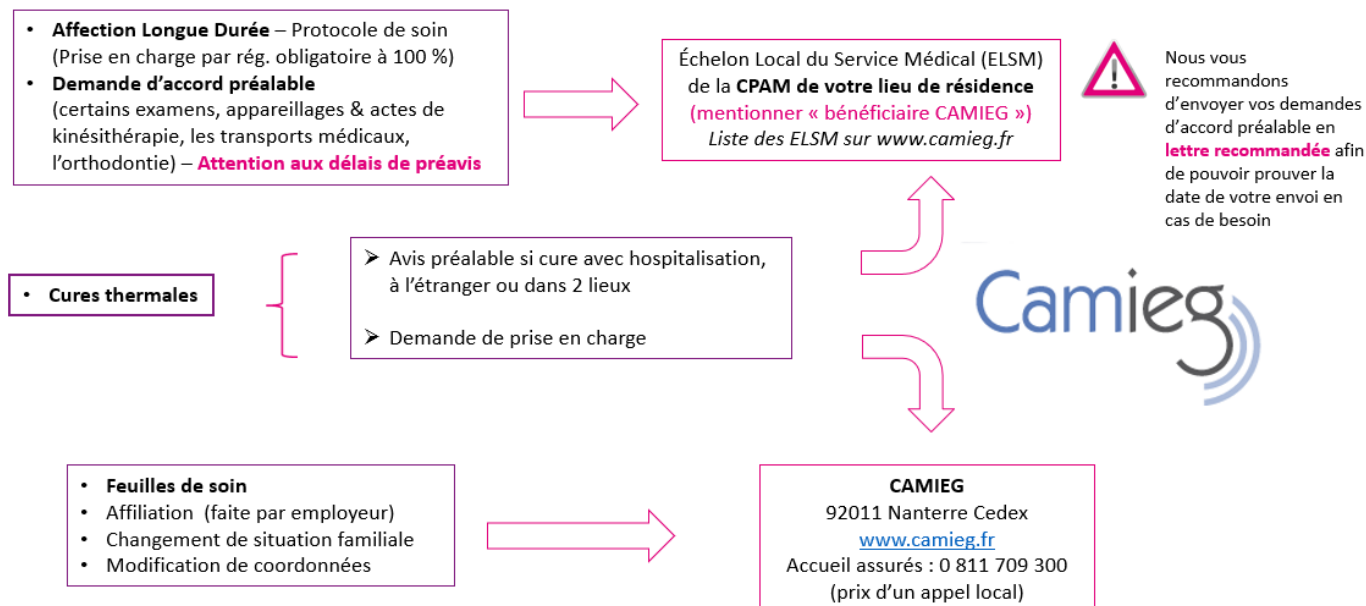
• **Affection Longue Durée** – Protocole de soin (Prise en charge par rég. obligatoire à 100 %)
• **Demande d'accord préalable** (certains examens, appareillages & actes de kinésithérapie, les transports médicaux, l'orthodontie) – **Attention aux délais de préavis**

Échelon Local du Service Médical (ELSM) de la **CPAM de votre lieu de résidence** (mentionner « bénéficiaire CAMIEG ») *Liste des ELSM sur www.camieg.fr*

Nous vous recommandons d'envoyer vos demandes d'accord préalable en **lettre recommandée** afin de pouvoir prouver la date de votre envoi en cas de besoin

• **Cures thermales**

➢ Avis préalable si cure avec hospitalisation, à l'étranger ou dans 2 lieux

➢ Demande de prise en charge

Camieg

• **Feuilles de soin**
• Affiliation (faite par employeur)
• Changement de situation familiale
• Modification de coordonnées

**CAMIEG**
92011 Nanterre Cedex
www.camieg.fr
Accueil assurés : 0 811 709 300
(prix d'un appel local)